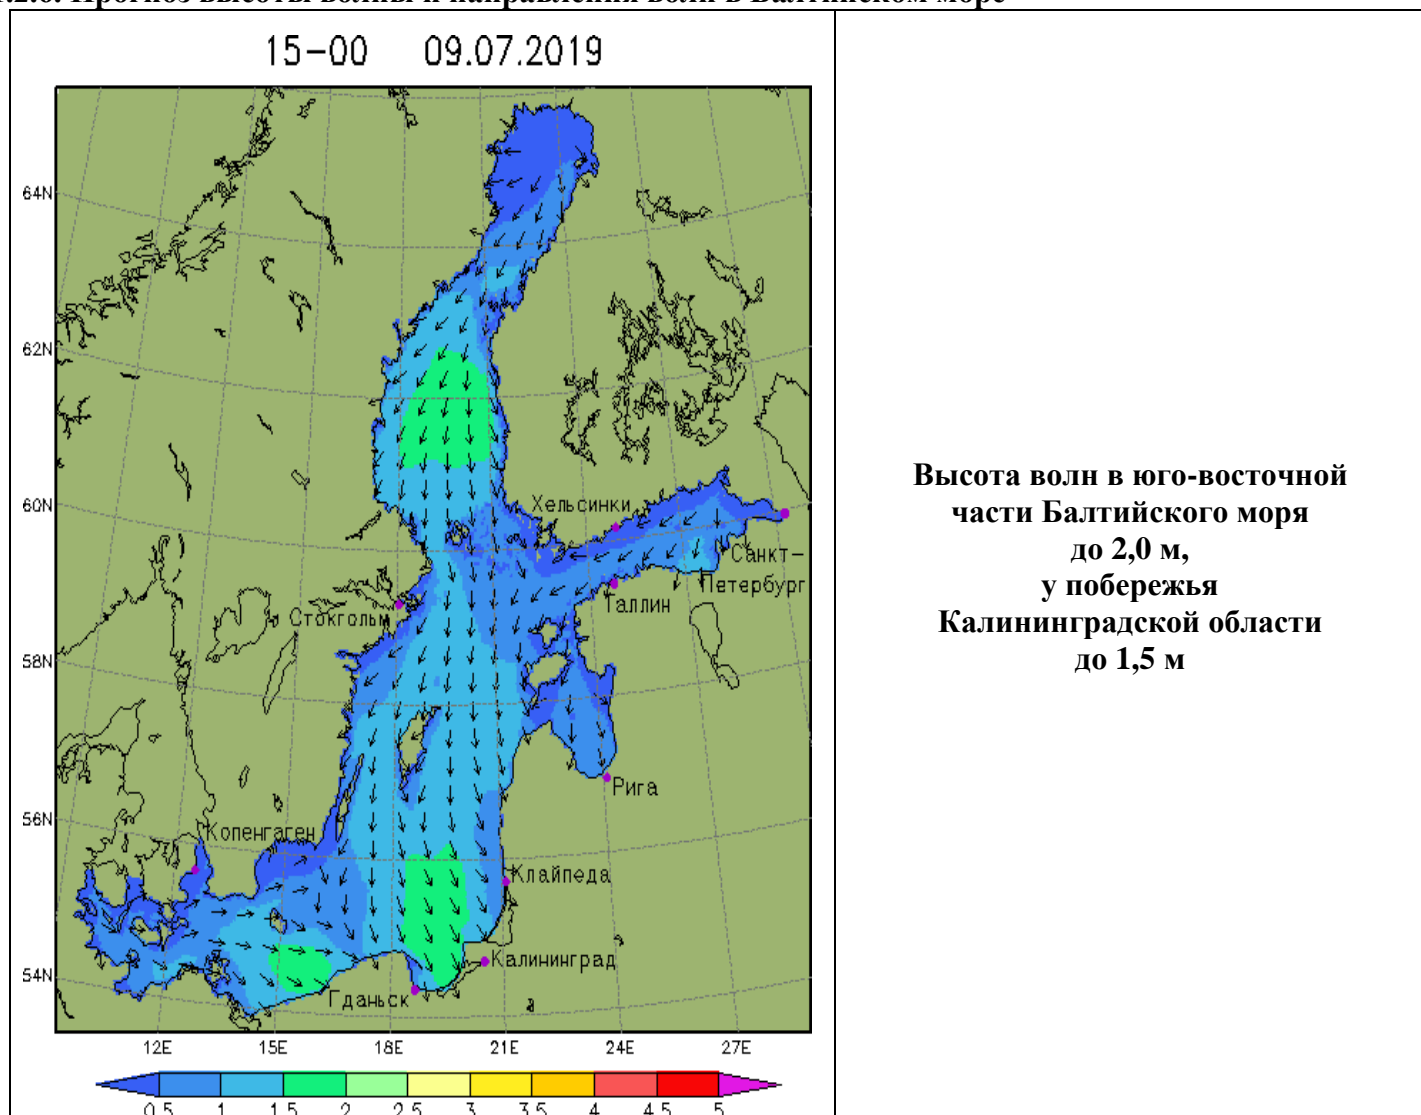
15-00 09.07.2019

64N
62N
60N
58N
56N
54N

12E 15E 18E 21E 24E 27E

Хельсинки
Санкт-Петербург
Таллин
Стокгольм
Рига
Копенгаген
Клайпеда
Калининград
Гданьск

0.5 1 1.5 2 2.5 3 3.5 4 4.5 5

Высота волн в юго-восточной части Балтийского моря до 2,0 м, у побережья Калининградской области до 1,5 м